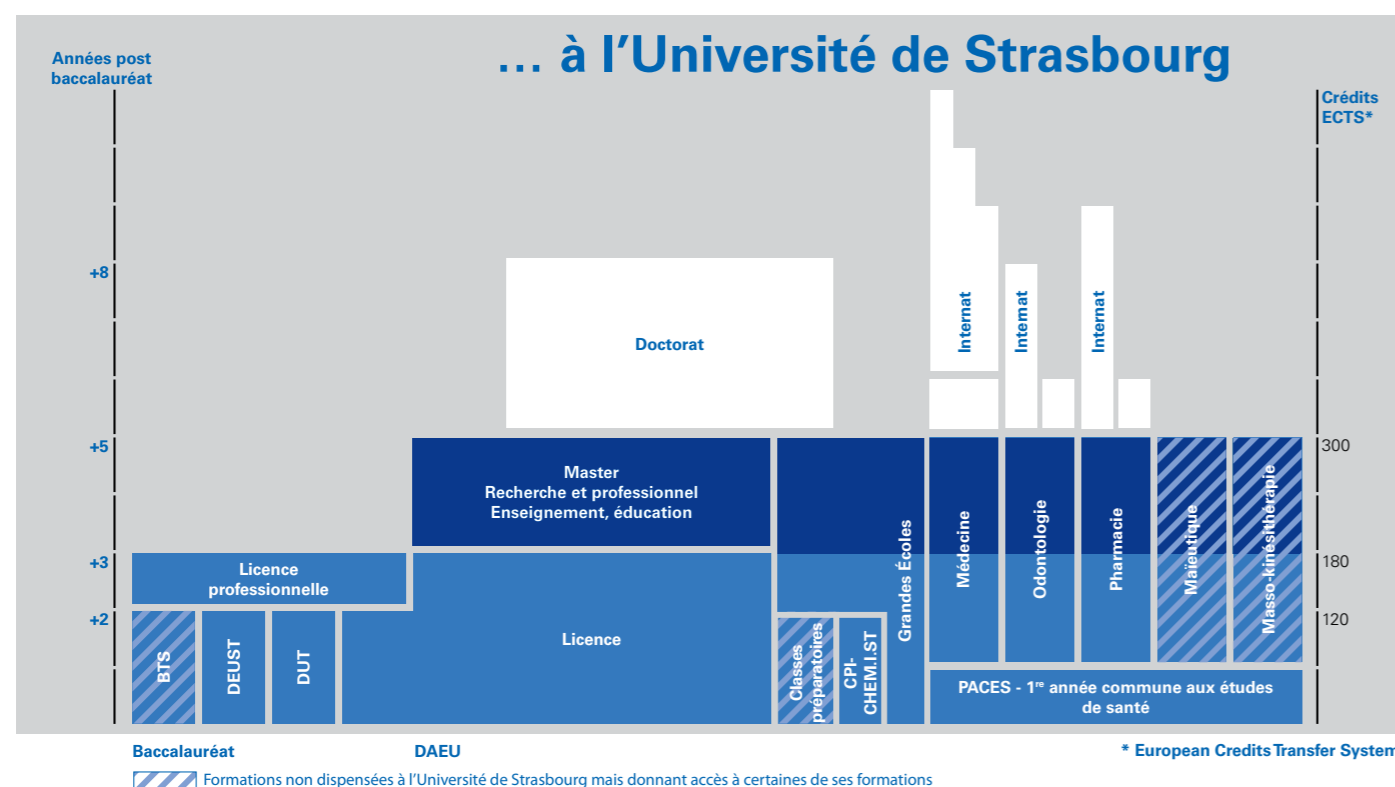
… à l’Université de Strasbourg

Années post baccalauréat

Crédits ECTS*

+8

+5

+3

+2

300

180

120

Doctorat

Internat

Internat

Internat

Master
Recherche et professionnel
Enseignement, éducation

Licence professionnelle

Licence

BTS

DEUST

DUT

Grandes Écoles

Classes préparatoires

CPI-CHEMI.ST

Médecine

Odontologie

Pharmacie

Maïeutique

Masso-kinésithérapie

PACES - 1$^{re}$ année commune aux études de santé

Baccalauréat

DAEU

* European Credits Transfer System

Formations non dispensées à l’Université de Strasbourg mais donnant accès à certaines de ses formations